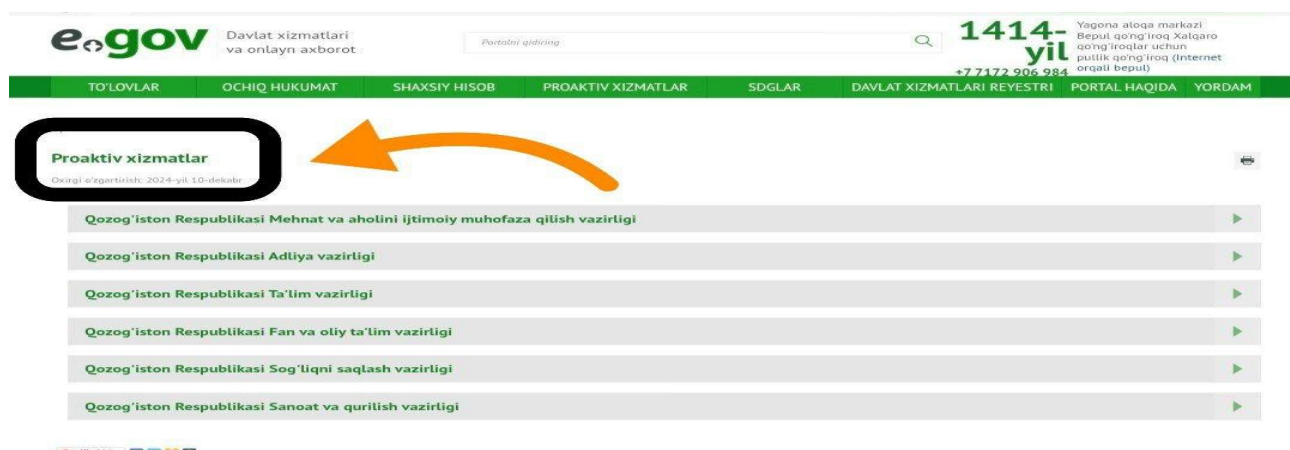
egov Davlat xizmatlari va onlayn axborot

Portalni qidiring

1414-yil
Yagona aloqa markazi Bepul qo'ng'iroq Xalqaro qo'ng'iroqlar uchun pullik qo'ng'iroq (Internet orqali bepul)
+7 7172 906 984

TO'LOVLAR | OCHIQ HUKUMAT | SHAXSIY HISOB | PROAKTIV XIZMATLAR | SDGLAR | DAVLAT XIZMATLARI REYESTRI | PORTAL HAQIDA | YORDAM

Proaktiv xizmatlar

Oxirgi o'zgartirish: 2024-yil 10-dekabr

Qozog'iston Respublikasi Mehnat va aholini ijtimoiy muhofaza qilish vazirligi

Qozog'iston Respublikasi Adliya vazirligi

Qozog'iston Respublikasi Ta'lim vazirligi

Qozog'iston Respublikasi Fan va oliy ta'lim vazirligi

Qozog'iston Respublikasi Sog'liqni saqlash vazirligi

Qozog'iston Respublikasi Sanoat va qurilish vazirligi